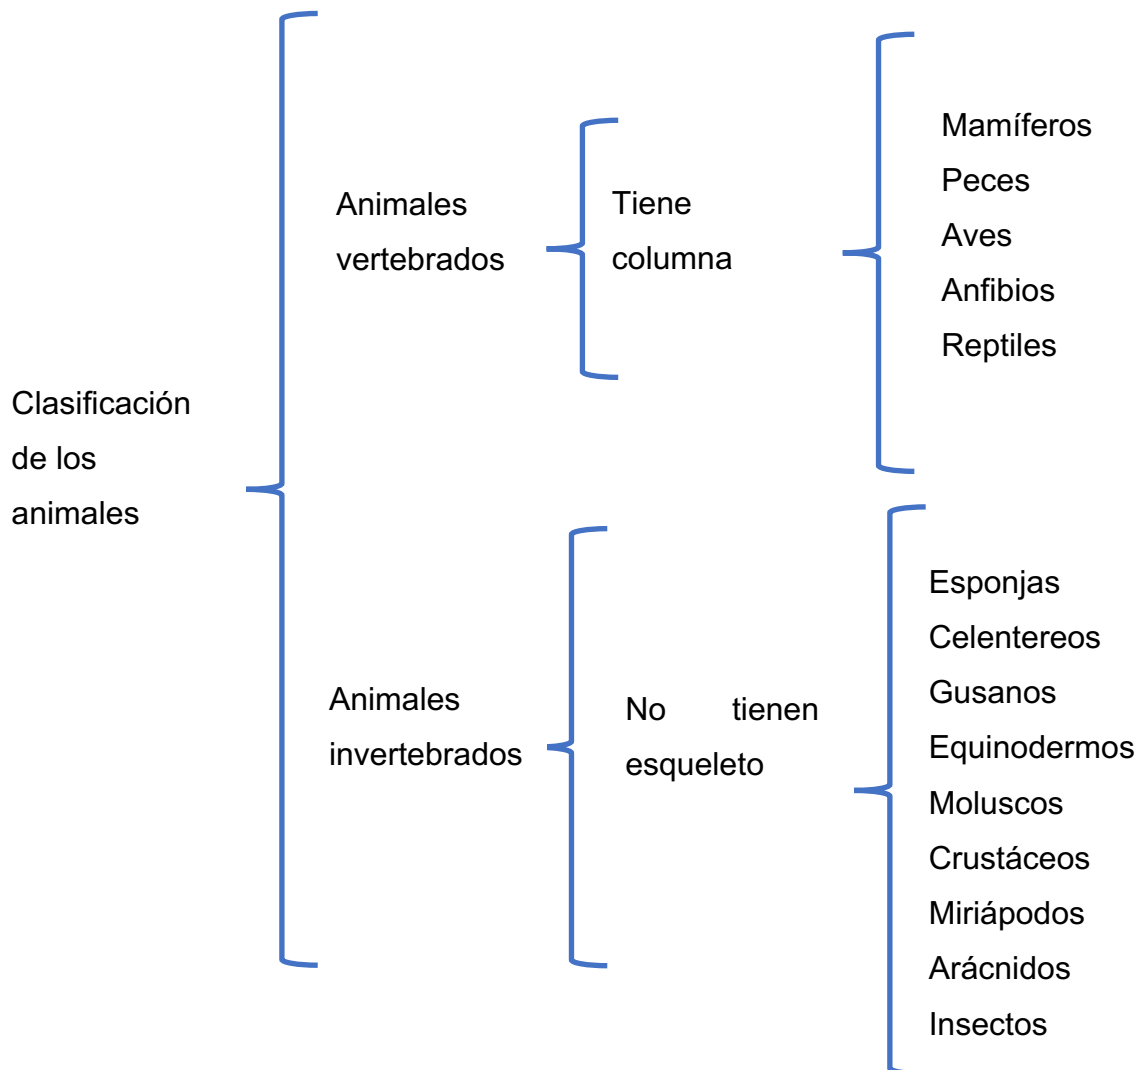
Clasificación de los animales

Animales vertebrados

Tiene columna

Mamíferos
Peces
Aves
Anfibios
Reptiles

Animales invertebrados

No tienen esqueleto

Esponjas
Celentereos
Gusanos
Equinodermos
Moluscos
Crustáceos
Miriápodos
Arácnidos
Insectos